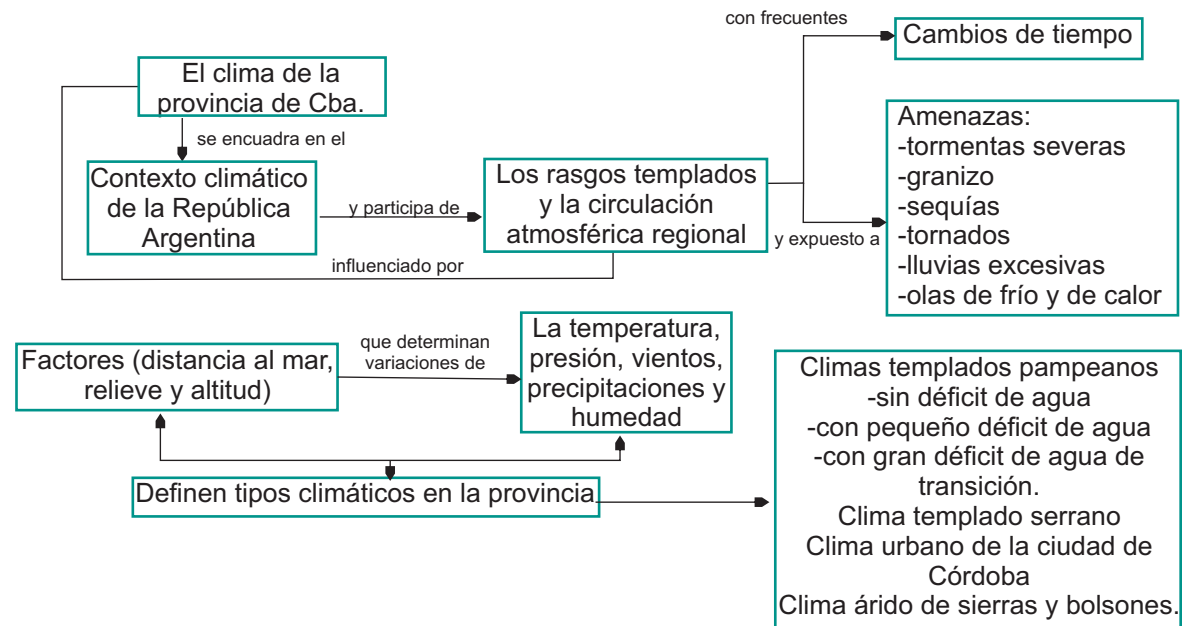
El clima de la provincia de Cba.

se encuadra en el

Contexto climático de la República Argentina

y participa de

Los rasgos templados y la circulación atmosférica regional

influenciado por

con frecuentes

Cambios de tiempo

y expuesto a

Amenazas:
-tormentas severas
-granizo
-sequías
-tornados
-lluvias excesivas
-olas de frío y de calor

Factores (distancia al mar, relieve y altitud)

que determinan variaciones de

La temperatura, presión, vientos, precipitaciones y humedad

Definen tipos climáticos en la provincia

Climas templados pampeanos
-sin déficit de agua
-con pequeño déficit de agua
-con gran déficit de agua de transición.
Clima templado serrano
Clima urbano de la ciudad de Córdoba
Clima árido de sierras y bolsones.